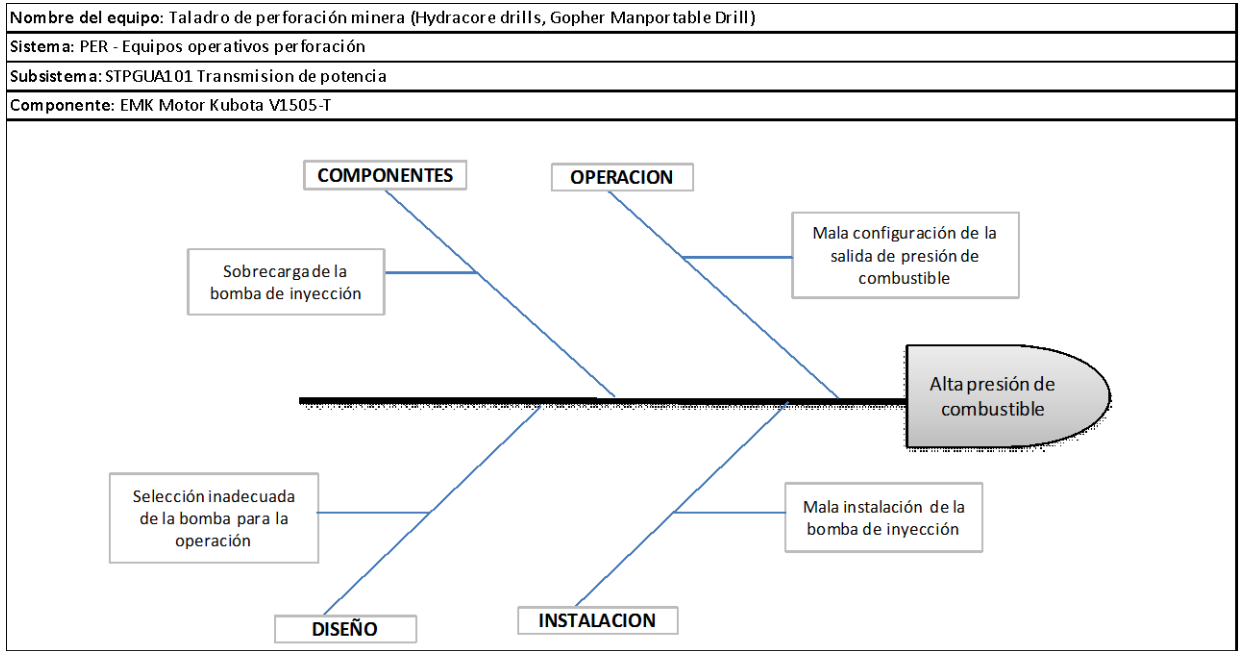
Nombre del equipo: Taladro de perforación minera (Hydracore drills, Gopher Manportable Drill)
Sistema: PER - Equipos operativos perforación
Subsistema: STPGUA101 Transmision de potencia
Componente: EMK Motor Kubota V1505-T

COMPONENTES

OPERACION

Sobrecarga de la bomba de inyección

Mala configuración de la salida de presión de combustible

Alta presión de combustible

Selección inadecuada de la bomba para la operación

Mala instalación de la bomba de inyección

DISEÑO

INSTALACION